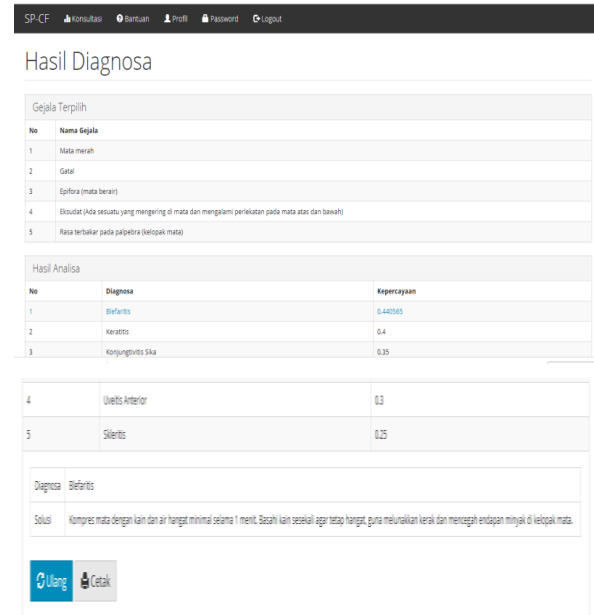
SP-CF Konsultasi Bantuan Profil Password Logout

Hasil Diagnosa

Gejala Terpilih

| No | Nama Gejala |
|---|---|
| 1 | Mata merah |
| 2 | Gatal |
| 3 | Epifora (mata berair) |
| 4 | Eksudat (Ada sesuatu yang mengering di mata dan mengalami perlekatan pada mata atas dan bawah) |
| 5 | Rasa terbakar pada palpebra (kelopak mata) |

Hasil Analisa

| No | Diagnosa | Kepercayaan |
|---|---|---|
| 1 | Blefaritis | 0.440565 |
| 2 | Keratitis | 0.4 |
| 3 | Konjungtivitis Sika | 0.35 |
| 4 | Uveitis Anterior | 0.3 |
| 5 | Skleritis | 0.25 |

| Diagnosa | Blefaritis |
|---|---|
| Solusi | Kompres mata dengan kain dan air hangat minimal selama 1 menit. Basahi kain sesekali agar tetap hangat, guna melunakkan kerak dan mencegah endapan minyak di kelopak mata. |

Ulang Cetak